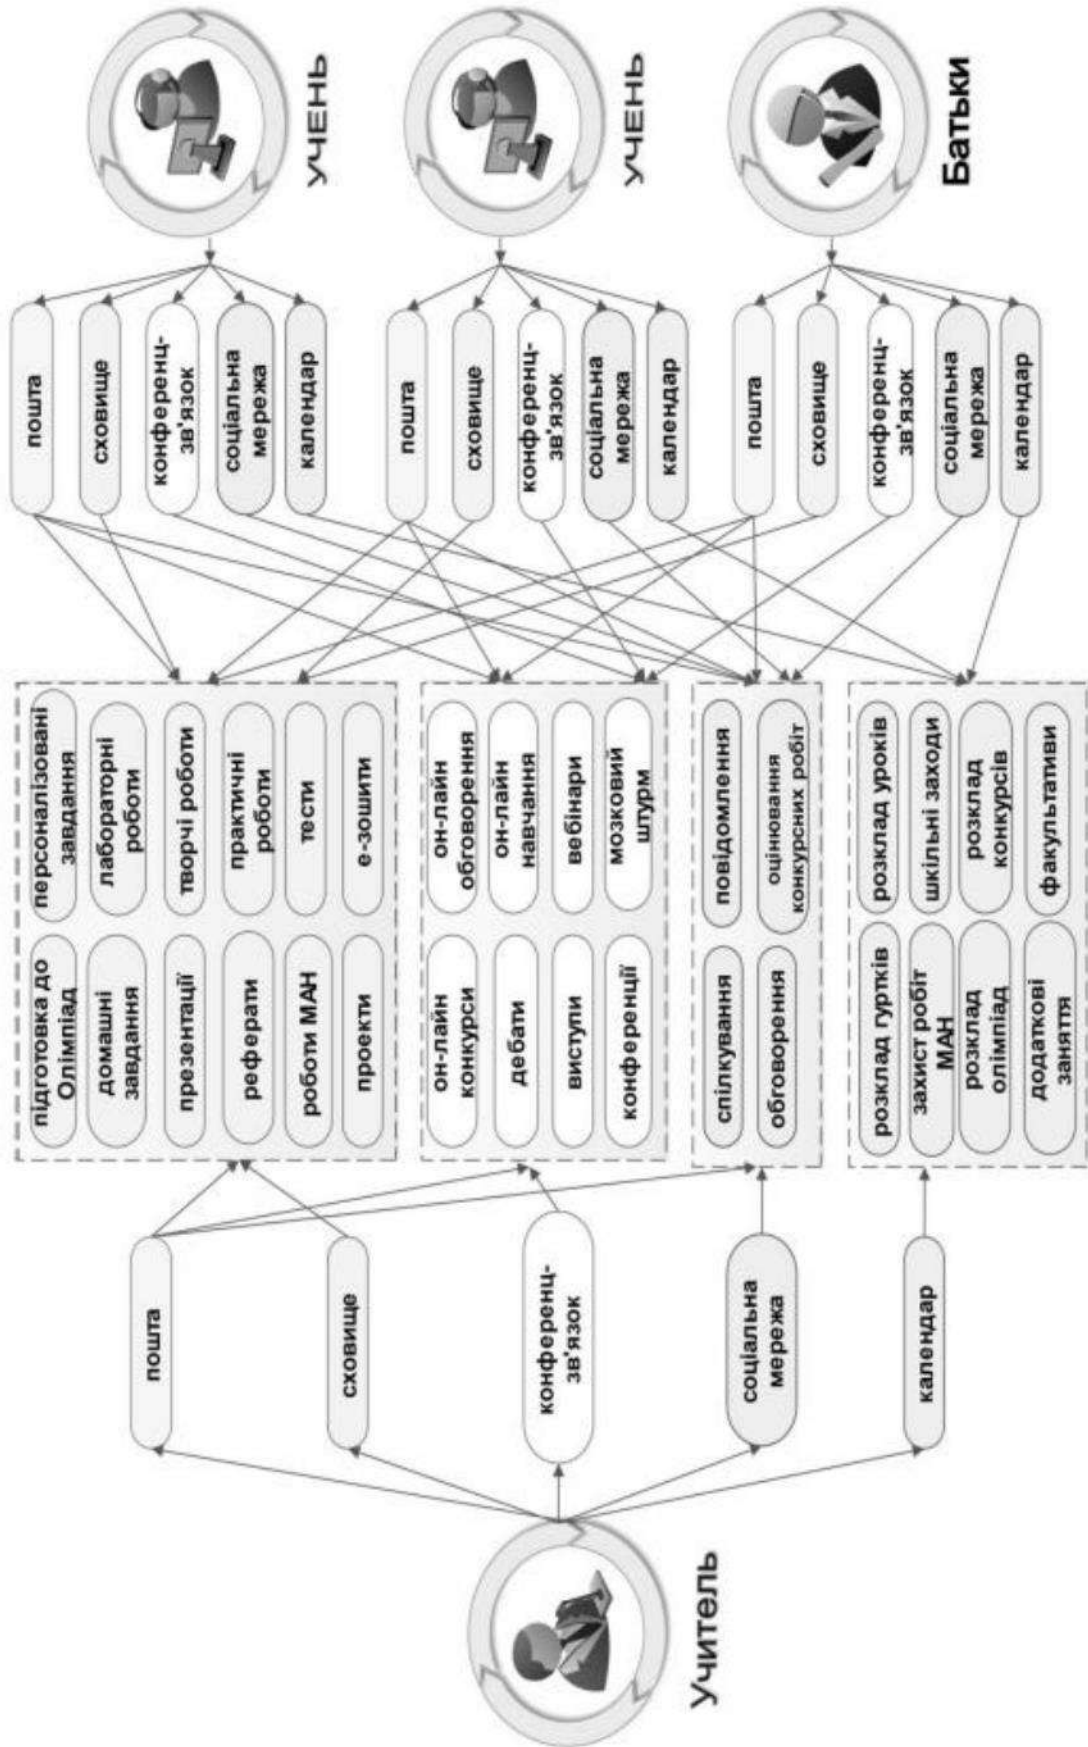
Учитель

пошта

сховище

конференц-зв'язок

соціальна мережа

календар

підготовка до Олімпіад

домашні завдання

презентації

реферати

роботи МАН

проекти

персоналізовані завдання

лабораторні роботи

творчі роботи

практичні роботи

тести

е-зошити

он-лайн конкурси

дебати

виступи

конференції

он-лайн обговорення

он-лайн навчання

вебінари

мозковий штурм

спілкування

обговорення

повідомлення

оцінювання конкурсних робіт

розклад гуртків

захист робіт МАН

розклад олімпіад

додаткові заняття

розклад уроків

шкільні заходи

розклад конкурсів

факультативи

пошта

сховище

конференц-зв'язок

соціальна мережа

календар

УЧЕНЬ

пошта

сховище

конференц-зв'язок

соціальна мережа

календар

УЧЕНЬ

пошта

сховище

конференц-зв'язок

соціальна мережа

календар

Батьки